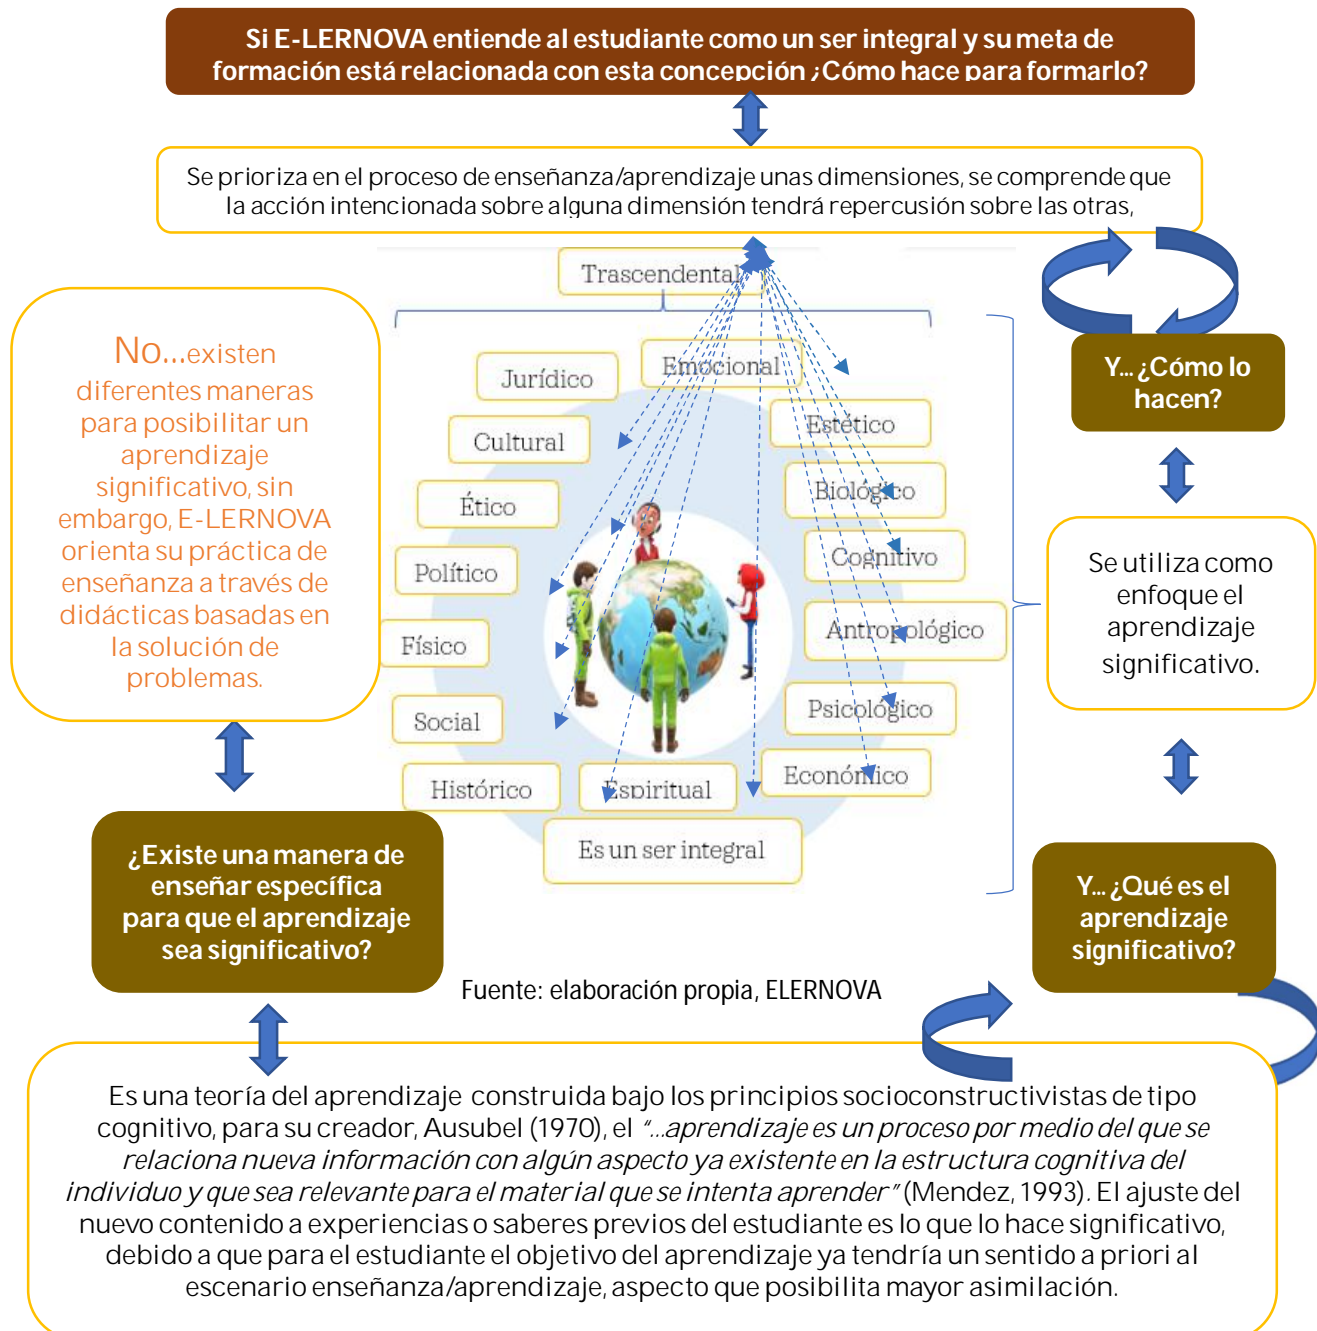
Si E-LERNOVA entiende al estudiante como un ser integral y su meta de formación está relacionada con esta concepción ¿Cómo hace para formarlo?

Se prioriza en el proceso de enseñanza/aprendizaje unas dimensiones, se comprende que la acción intencionada sobre alguna dimensión tendrá repercusión sobre las otras,

Trascendental

Jurídico

Emocional

Cultural

Estético

Ético

Biológico

Cognitivo

Político

Antropológico

Físico

Psicológico

Social

Histórico

Espiritual

Económico

Es un ser integral

No...existen diferentes maneras para posibilitar un aprendizaje significativo, sin embargo, E-LERNOVA orienta su práctica de enseñanza a través de didácticas basadas en la solución de problemas.

Y... ¿Cómo lo hacen?

Se utiliza como enfoque el aprendizaje significativo.

¿Existe una manera de enseñar específica para que el aprendizaje sea significativo?

Y... ¿Qué es el aprendizaje significativo?

Fuente: elaboración propia, ELERNOVA

Es una teoría del aprendizaje construida bajo los principios socioconstructivistas de tipo cognitivo, para su creador, Ausubel (1970), el "...aprendizaje es un proceso por medio del que se relaciona nueva información con algún aspecto ya existente en la estructura cognitiva del individuo y que sea relevante para el material que se intenta aprender" (Mendez, 1993). El ajuste del nuevo contenido a experiencias o saberes previos del estudiante es lo que lo hace significativo, debido a que para el estudiante el objetivo del aprendizaje ya tendría un sentido a priori al escenario enseñanza/aprendizaje, aspecto que posibilita mayor asimilación.